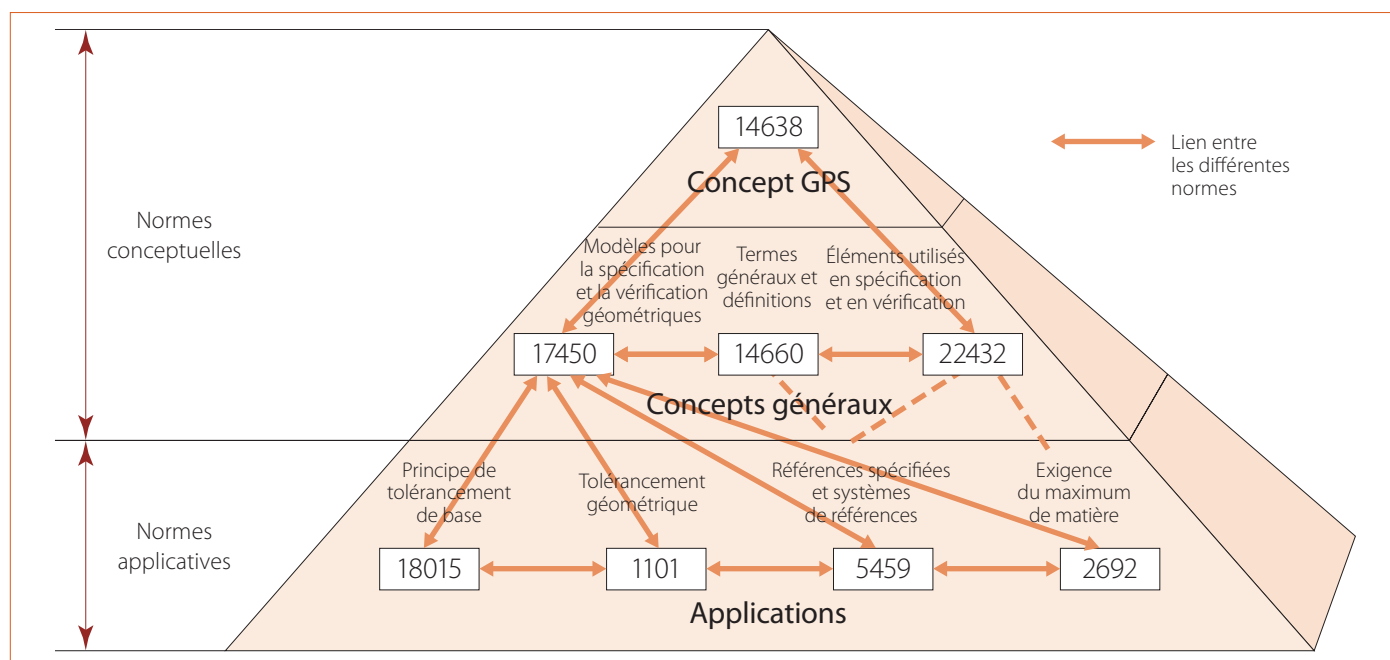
Normes conceptuelles

Normes applicatives

14638

Concept GPS

Lien entre les différentes normes

Modèles pour la spécification et la vérification géométriques

Termes généraux et définitions

Éléments utilisés en spécification et en vérification

17450

14660

22432

Concepts généraux

Principe de tolérancement de base

Tolérancement géométrique

Références spécifiées et systèmes de références

Exigence du maximum de matière

18015

1101

5459

2692

Applications